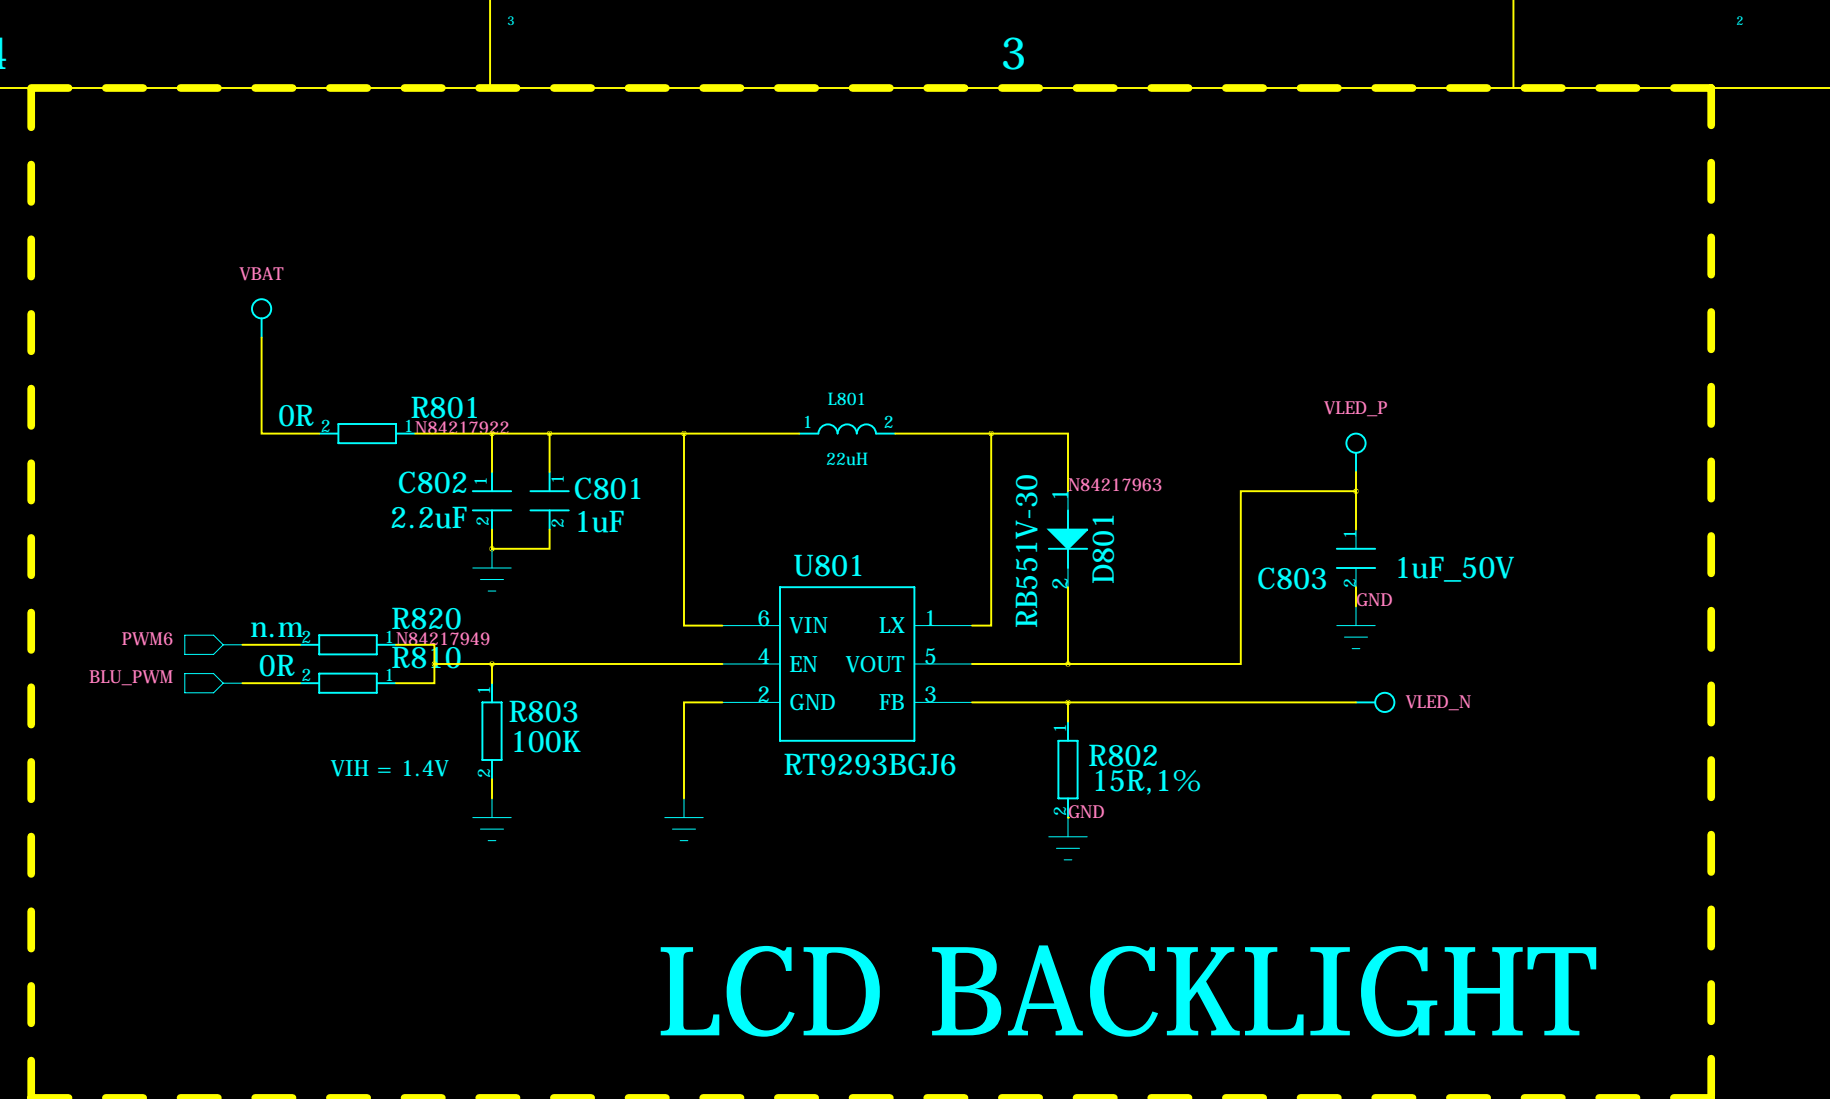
4
3
3
2

VBAT
0R
2
R801
1
N84217922
L801
1
2
22uH
C802
1
2
2.2uF
C801
1
2
1uF
VLED_P
N84217963
RB551V-30
1
2
D801
C803
1
2
1uF_50V
GND
U801
6 VIN
LX 1
4 EN
VOUT 5
2 GND
FB 3
RT9293BGJ6
PWM6
n.m
2
R820
1
N84217949
BLU_PWM
0R
2
R810
1
1
R803
100K
2
VIH = 1.4V
VLED_N
1
R802
15R,1%
2
GND
LCD BACKLIGHT